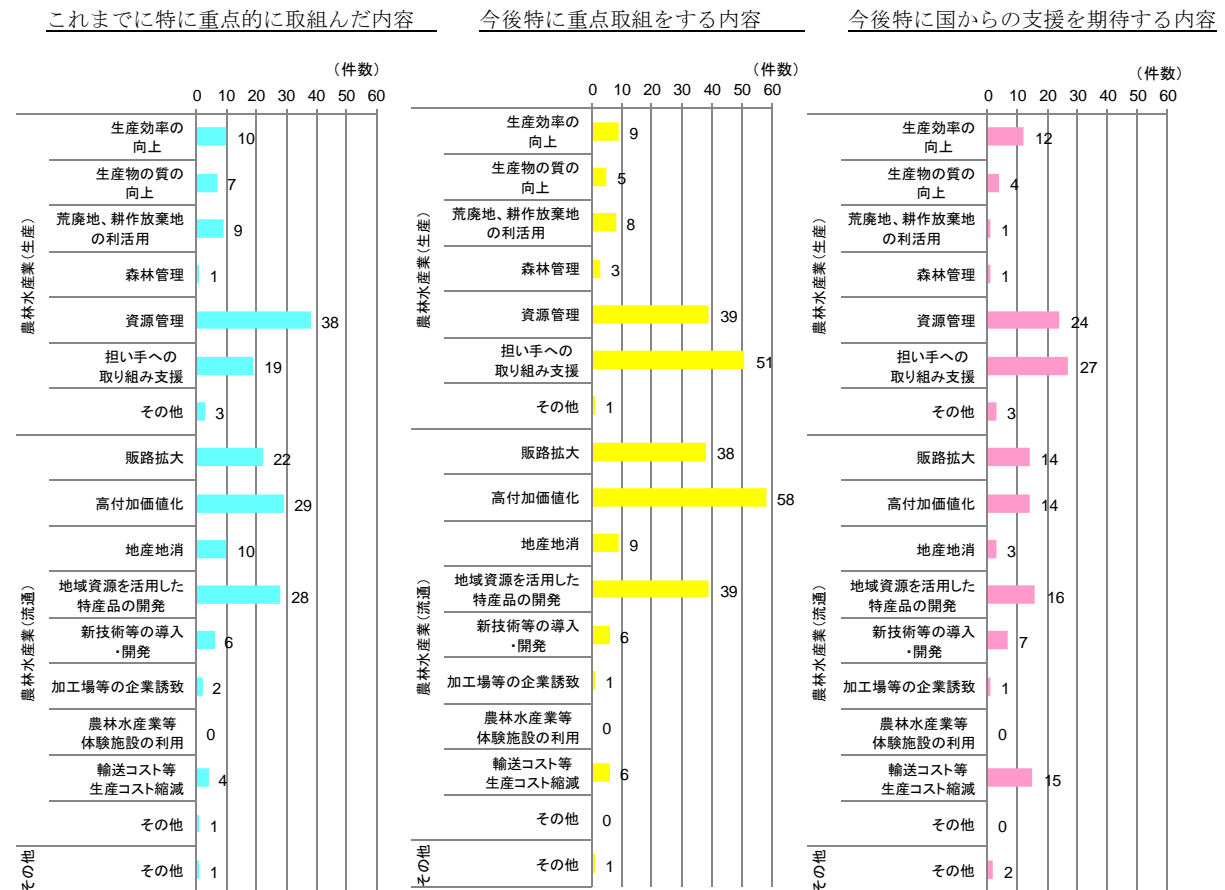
これまでに特に重点的に取組んだ内容

（件数）
0 10 20 30 40 50 60

農林水産業（生産）
生産効率の向上 10
生産物の質の向上 7
荒廃地、耕作放棄地の利活用 9
森林管理 1
資源管理 38
担い手への取り組み支援 19
その他 3

農林水産業（流通）
販路拡大 22
高付加価値化 29
地産地消 10
地域資源を活用した特産品の開発 28
新技術等の導入・開発 6
加工場等の企業誘致 2
農林水産業等体験施設の利用 0
輸送コスト等生産コスト縮減 4
その他 1

その他
その他 1

今後特に重点取組をする内容

（件数）
0 10 20 30 40 50 60

農林水産業（生産）
生産効率の向上 9
生産物の質の向上 5
荒廃地、耕作放棄地の利活用 8
森林管理 3
資源管理 39
担い手への取り組み支援 51
その他 1

農林水産業（流通）
販路拡大 38
高付加価値化 58
地産地消 9
地域資源を活用した特産品の開発 39
新技術等の導入・開発 6
加工場等の企業誘致 1
農林水産業等体験施設の利用 0
輸送コスト等生産コスト縮減 6
その他 0

その他
その他 1

今後特に国からの支援を期待する内容

（件数）
0 10 20 30 40 50 60

農林水産業（生産）
生産効率の向上 12
生産物の質の向上 4
荒廃地、耕作放棄地の利活用 1
森林管理 1
資源管理 24
担い手への取り組み支援 27
その他 3

農林水産業（流通）
販路拡大 14
高付加価値化 14
地産地消 3
地域資源を活用した特産品の開発 16
新技術等の導入・開発 7
加工場等の企業誘致 1
農林水産業等体験施設の利用 0
輸送コスト等生産コスト縮減 15
その他 0

その他
その他 2